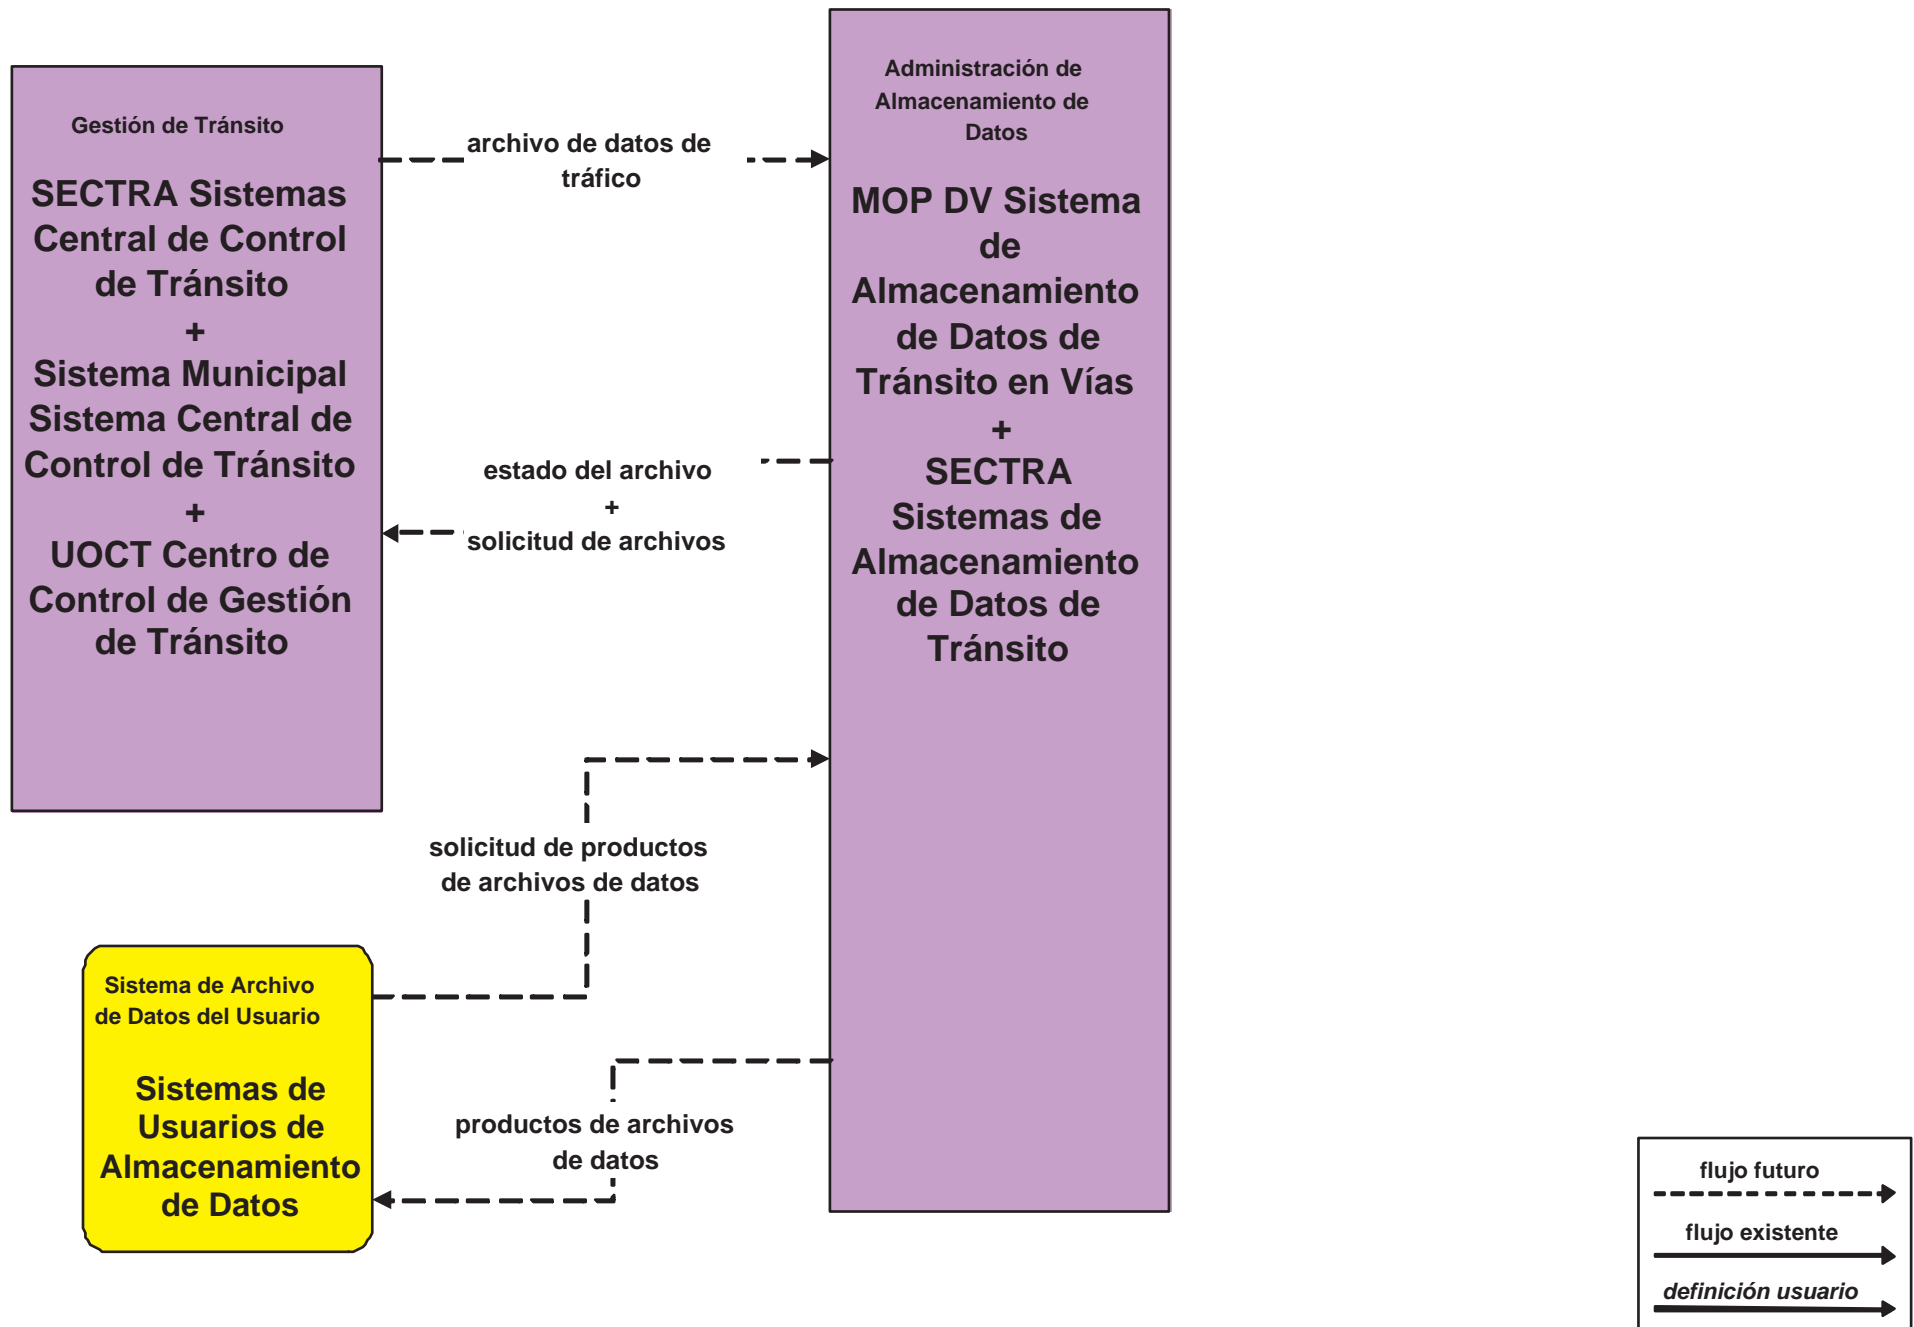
Gestión de Tránsito

SECTRA Sistemas Central de Control de Tránsito
+
Sistema Municipal Sistema Central de Control de Tránsito
+
UOCT Centro de Control de Gestión de Tránsito

archivo de datos de tráfico

Administración de Almacenamiento de Datos

MOP DV Sistema de Almacenamiento de Datos de Tránsito en Vías
+
SECTRA Sistemas de Almacenamiento de Datos de Tránsito

estado del archivo
+
solicitud de archivos

solicitud de productos de archivos de datos

Sistema de Archivo de Datos del Usuario

Sistemas de Usuarios de Almacenamiento de Datos

productos de archivos de datos

flujo futuro
flujo existente
*definición usuario*